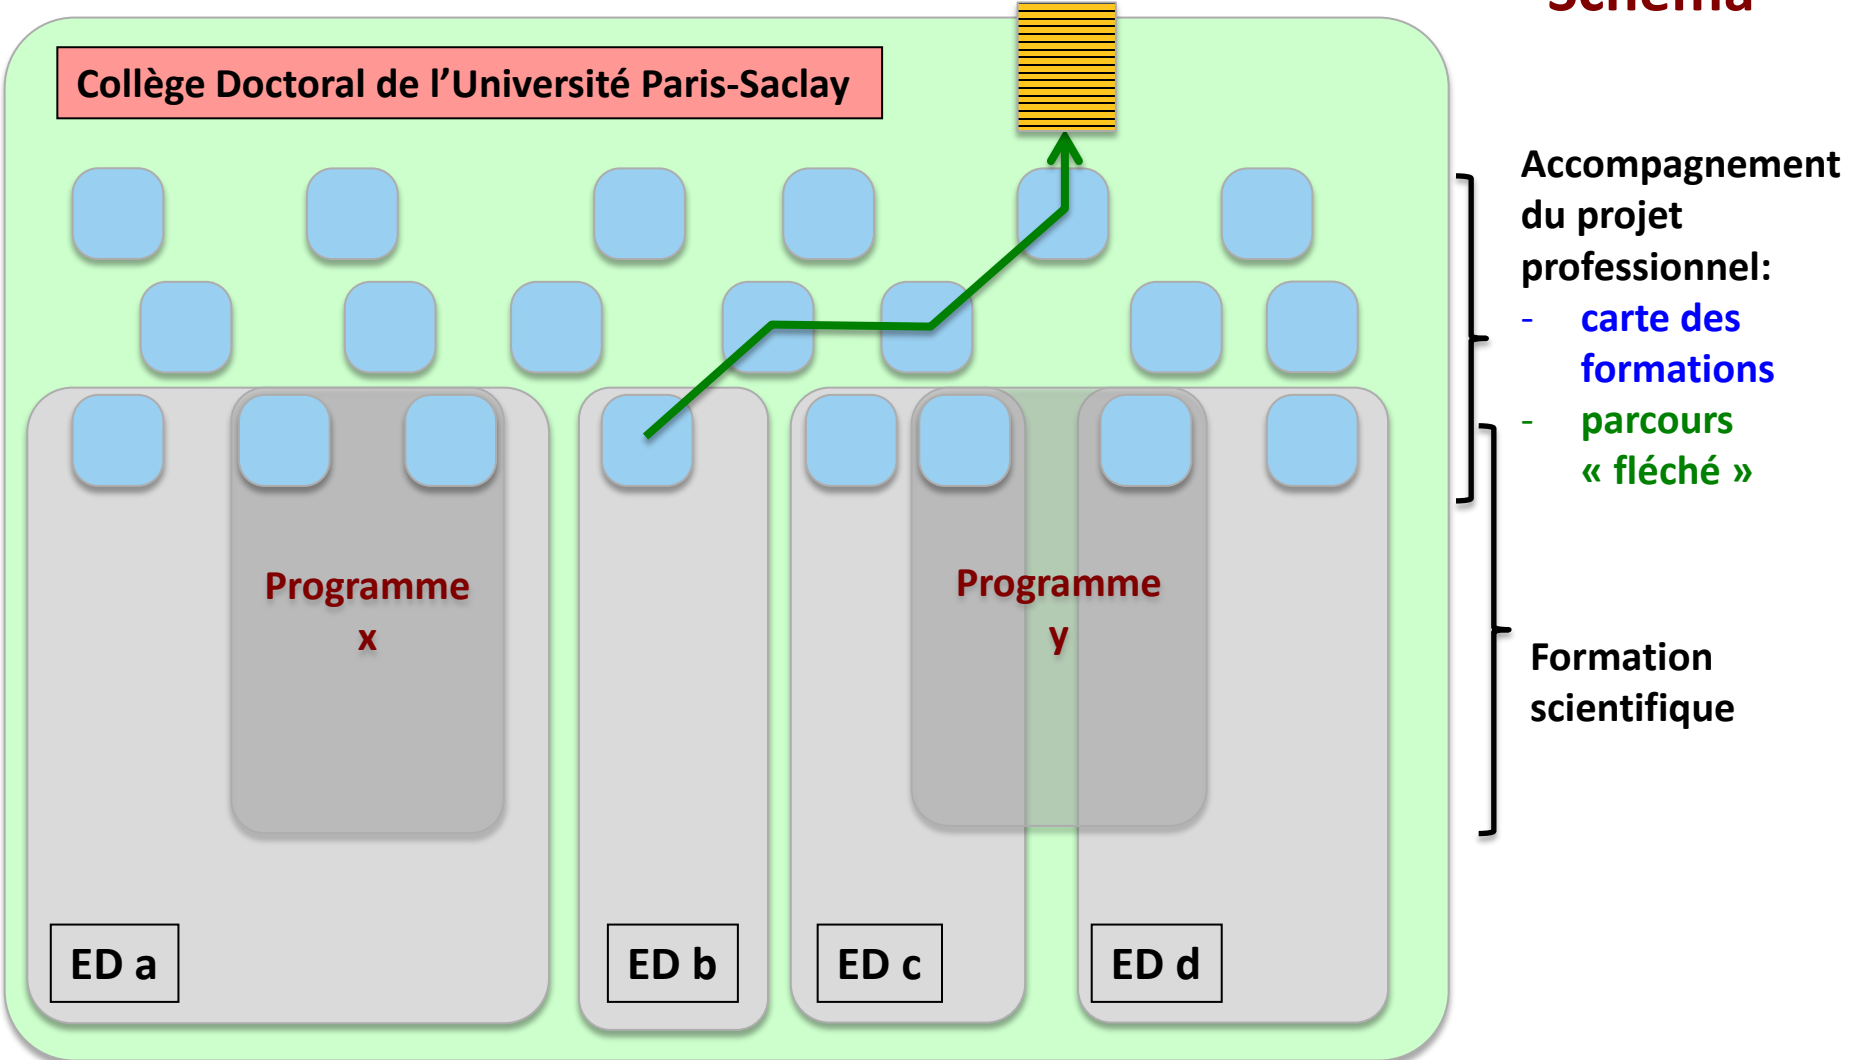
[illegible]

Collège Doctoral de l'Université Paris-Saclay

Accompagnement du projet professionnel:
- carte des formations
- parcours « fléché »

Programme x

Programme y

Formation scientifique

ED a

ED b

ED c

ED d